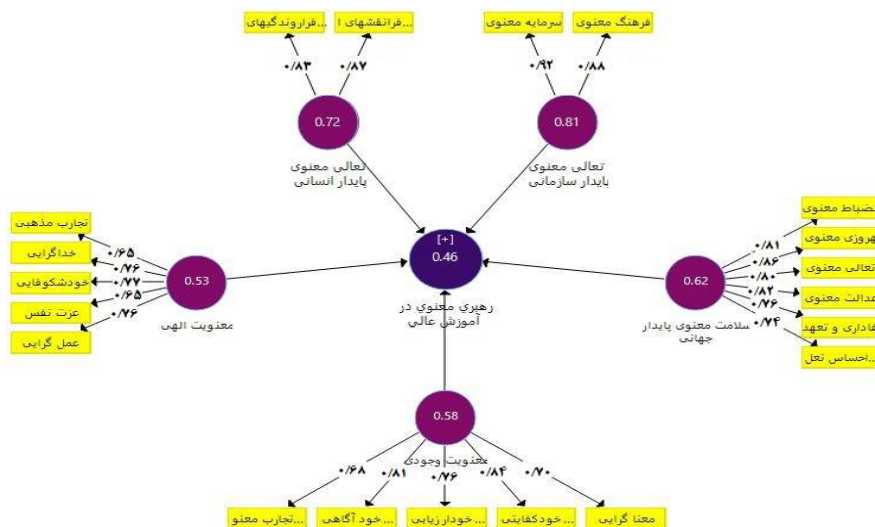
...فرارونگیهای
...فراتقشهای ا
۰/۸۳
۰/۸۷
0.72
تعالی معنوی پایدار انسانی

سرمایه معنوی
فرهنگ معنوی
۰/۹۲
۰/۸۸
0.81
تعالی معنوی پایدار سازمانی

تجارب مذهبی
خداگرایی
خودشکوفایی
عزت نفس
عمل گرایی
۰/۶۵
۰/۷۶
۰/۷۷
۰/۶۵
۰/۷۶
0.53
معنویت الهی

[+]
0.46
رهبری معنوی در آموزش عالی

انضباط معنوی
بهروزی معنوی
تعالی معنوی
عدالت معنوی
وفاداری و تعهد
...احساس تعل
۰/۸۱
۰/۸۶
۰/۸۰
۰/۸۲
۰/۷۶
۰/۷۴
0.62
سلامت معنوی پایدار جهانی

0.58
معنویت وجودی
۰/۶۸
۰/۸۱
۰/۷۶
۰/۸۴
۰/۷۰
...تجارب معنو
...خود آگاهی
...خودارزیابی
...خودکفایتی
معنا گرایی